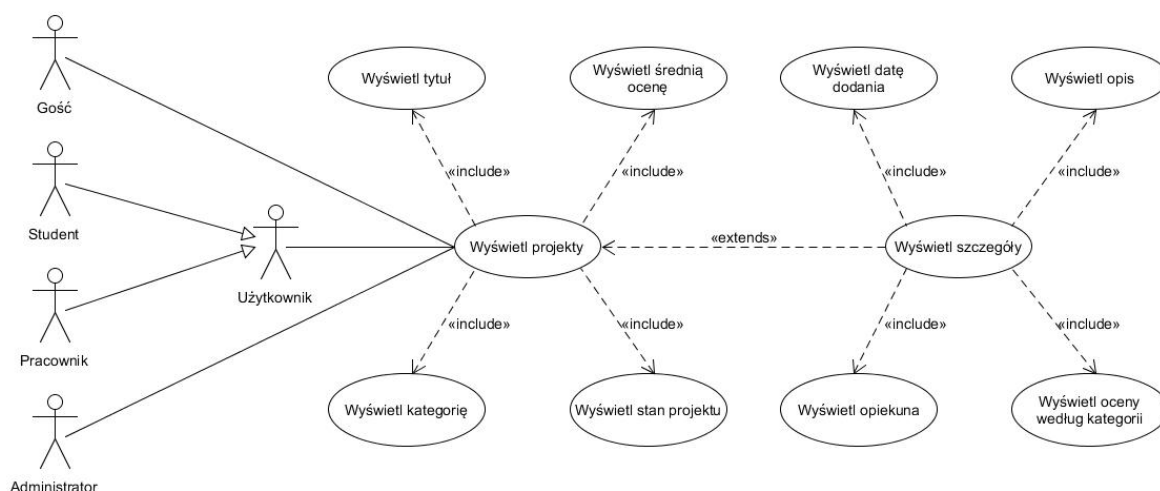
Gość

Student

Pracownik

Administrator

Użytkownik

Wyświetl tytuł

Wyświetl średnią ocenę

Wyświetl datę dodania

Wyświetl opis

«include»

«include»

«include»

«include»

Wyświetl projekty

«extends»

Wyświetl szczegóły

«include»

«include»

«include»

«include»

Wyświetl kategorię

Wyświetl stan projektu

Wyświetl opiekuna

Wyświetl oceny według kategorii